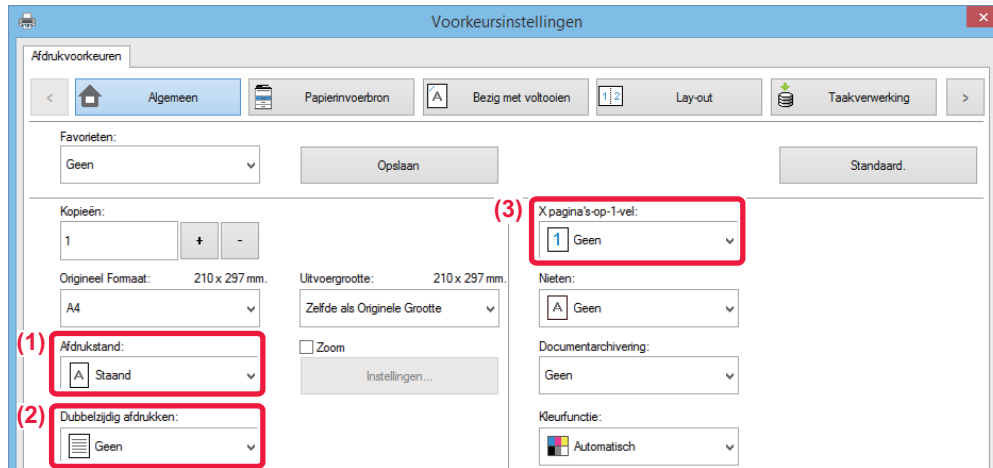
Voorkeursinstellingen

Afdrukvoorkeuren

<

Algemeen

Papierinvoerbron

Bezig met voltooien

Lay-out

Taakverwerking

>

Favorieten:

Geen

Opslaan

Standaard.

Kopieën:

1

+

-

Origineel Formaat: 210 x 297 mm.

A4

Uitvoergrootte: 210 x 297 mm.

Zelfde als Originele Grootte

(1)

Afdrukstand:

Staand

Zoom

Instellingen...

(2)

Dubbelzijdig afdrukken:

Geen

(3)

X pagina's-op-1-vel:

1 Geen

Nieten:

Geen

Documentarchivering:

Geen

Kleurfunctie:

Automatisch